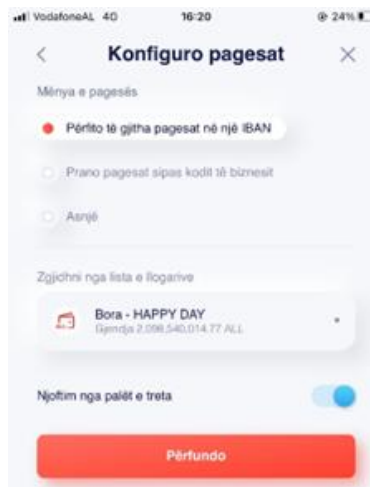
VodafoneAL 4G 16:20 24%

<

Konfiguro pagesat

×

Mënya e pagesës

Përfito të gjitha pagesat në një IBAN

Prano pagesat sipas kodit të biznesit

Asnjë

Zgjidhni nga lista e llogarive

Bora - HAPPY DAY
Gjendja 2,098,540,014.77 ALL

Njoftim nga palët e treta

Përfundo